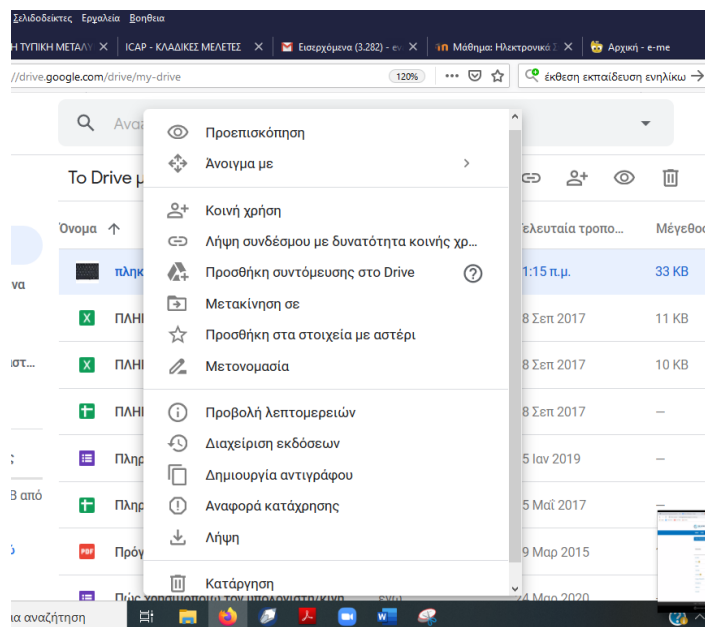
Σελιδοδείκτες Εργαλεία Βοήθεια

Η ΤΥΠΙΚΗ ΜΕΤΑΛΥ × | ICAP - ΚΛΑΔΙΚΕΣ ΜΕΛΕΤΕΣ × | Εισερχόμενα (3.282) - ε × | Μάθημα: Ηλεκτρονικά × | Αρχική - e-me

//drive.google.com/drive/my-drive 120% ··· έκθεση εκπαίδευση ενηλίκω →

Ανα

Το Drive μ

Όνομα ↑

πληκ

ΠΛΗΙ

ΠΛΗΙ

ΠΛΗΙ

Πληρ

Πληρ

Πρόγ

Τελευταία τροπο... Μέγεθος

1:15 π.μ. 33 KB

8 Σεπ 2017 11 KB

8 Σεπ 2017 10 KB

8 Σεπ 2017 —

5 Ιαν 2019 —

5 Μαΐ 2017 —

9 Μαρ 2015 —

4 Μαρ 2020

να

ιστ...

Β από

Προεπισκόπηση

Άνοιγμα με >

Κοινή χρήση

Λήψη συνδέσμου με δυνατότητα κοινής χρ...

Προσθήκη συντόμευσης στο Drive

Μετακίνηση σε

Προσθήκη στα στοιχεία με αστέρι

Μετονομασία

Προβολή λεπτομερειών

Διαχείριση εκδόσεων

Δημιουργία αντιγράφου

Αναφορά κατάχρησης

Λήψη

Κατάργηση

ια αναζήτηση